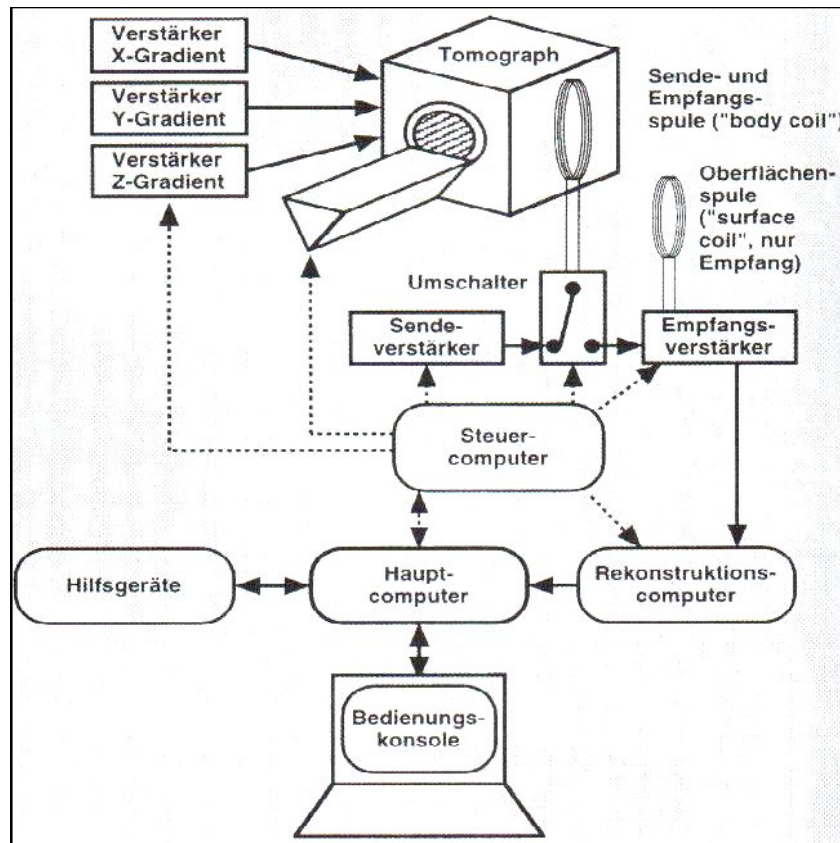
Verstärker X-Gradient

Verstärker Y-Gradient

Verstärker Z-Gradient

Tomograph

Sende- und Empfangsspule ("body coil")

Oberflächenspule ("surface coil", nur Empfang)

Umschalter

Sendeverstärker

Empfangsverstärker

Steuercomputer

Hilfsgeräte

Hauptcomputer

Rekonstruktionscomputer

Bedienungskonsole